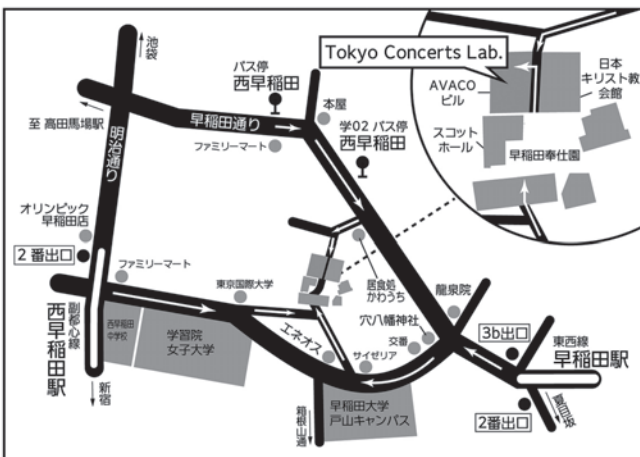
池袋

至 高田馬場駅

明治通り

パス停
西早稲田

早稲田通り

本屋

ファミリーマート

学02 バス停
西早稲田

Tokyo Concerts Lab.

AVACO
ビル

日本
キリスト教
会館

スコット
ホール

早稲田奉仕園

オリンピック
早稲田店

2 番出口

ファミリーマート

居酒処
かわうち

龍泉院

東京国際大学

西早稲田中学校

学習院
女子大学

エネオス

穴八幡神社

交番

サイゼリア

3b出口

東西線
早稲田駅

副都心線
西早稲田駅

新宿

箱根山通

早稲田大学
戸山キャンパス

夏目坂

2番出口